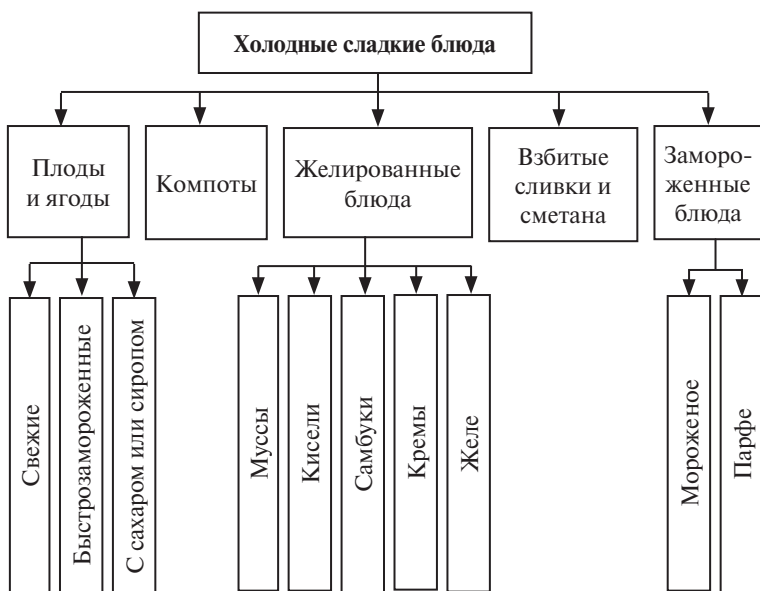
Холодные сладкие блюда

Плоды и ягоды

Компоты

Желированные блюда

Взбитые сливки и сметана

Замороженные блюда

Свежие

Быстрозамороженные

С сахаром или сиропом

Муссы

Кисели

Самбуки

Кремы

Желе

Мороженое

Парфе